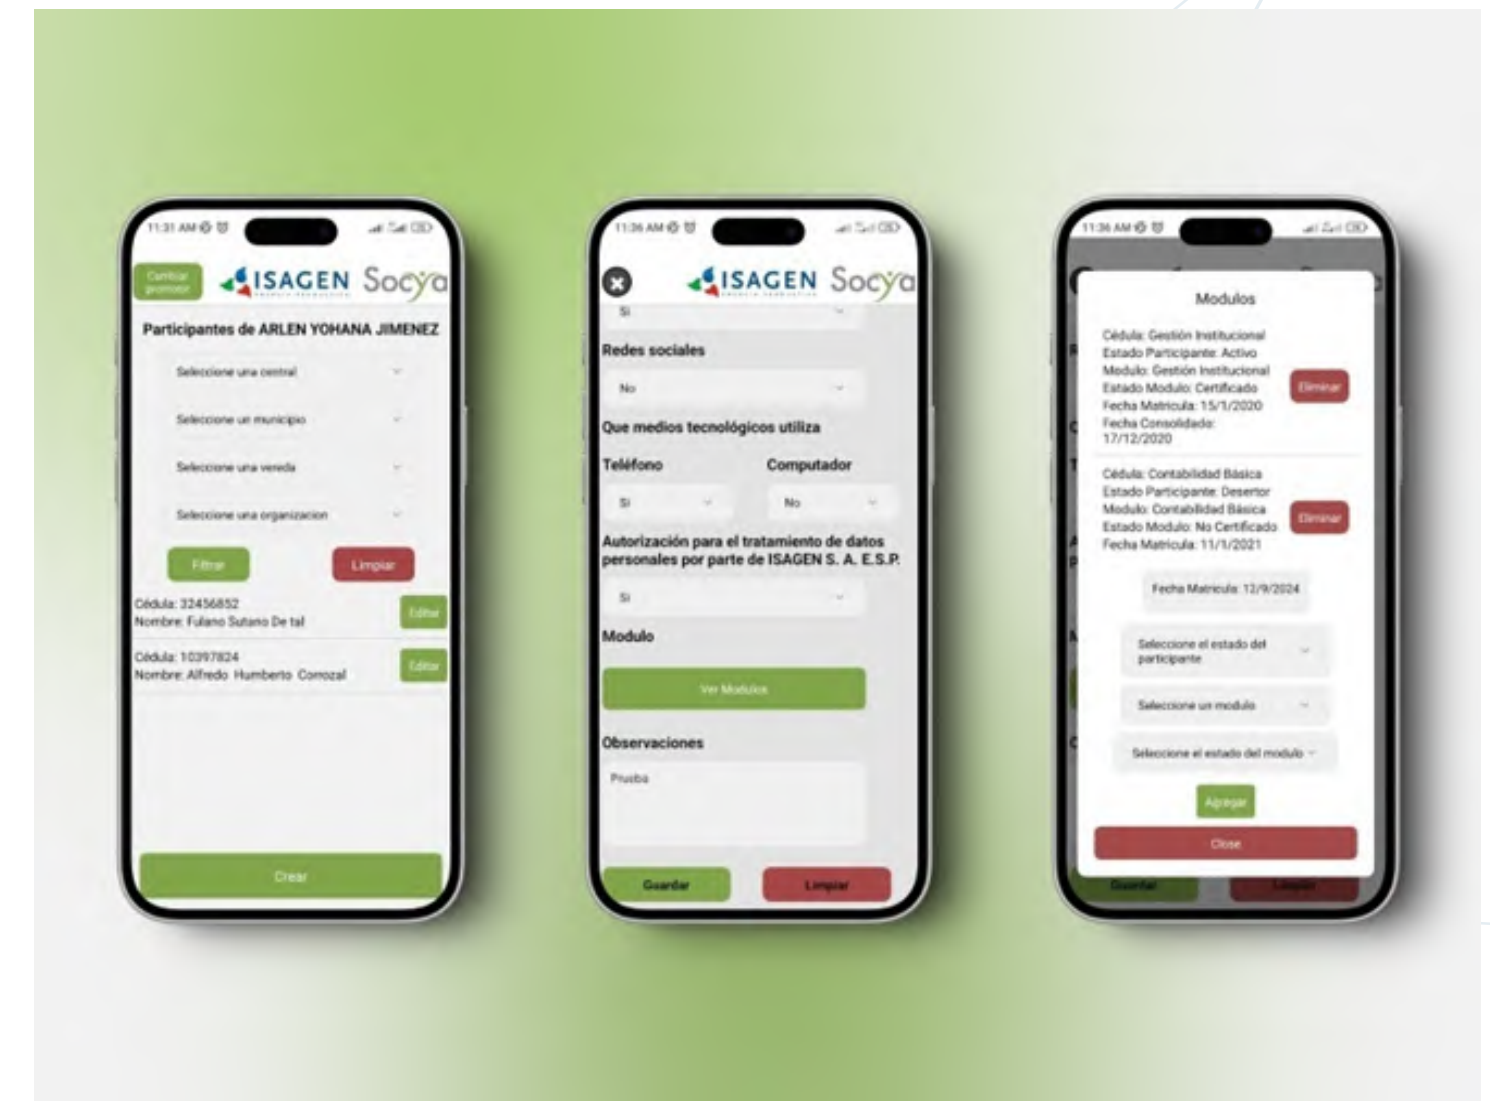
11:31 AM

Cambiar promotor

ISAGEN Socya

Participantes de ARLEN YOHANA JIMENEZ

Seleccione una central

Seleccione un municipio

Seleccione una vereda

Seleccione una organizacion

Filtrar

Limpiar

Cédula: 32456852
Nombre: Fulano Sutano De tal

Editar

Cédula: 10397824
Nombre: Alfredo Humberto Corozal

Editar

Crear

11:36 AM

ISAGEN Socya

Si

Redes sociales

No

Que medios tecnológicos utiliza

Teléfono

Computador

Si

No

Autorización para el tratamiento de datos personales por parte de ISAGEN S. A. E.S.P.

Si

Modulo

Ver Modulos

Observaciones

Prueba

Guardar

Limpiar

11:36 AM

Modulos

Cédula: Gestión Institucional
Estado Participante: Activo
Modulo: Gestión Institucional
Estado Modulo: Certificado
Fecha Matricula: 15/1/2020
Fecha Consolidado: 17/12/2020

Eliminar

Cédula: Contabilidad Básica
Estado Participante: Desertor
Modulo: Contabilidad Básica
Estado Modulo: No Certificado
Fecha Matricula: 11/1/2021

Eliminar

Fecha Matricula: 12/9/2024

Seleccione el estado del participante

Seleccione un modulo

Seleccione el estado del modulo

Agregar

Close

Guardar

Limpiar